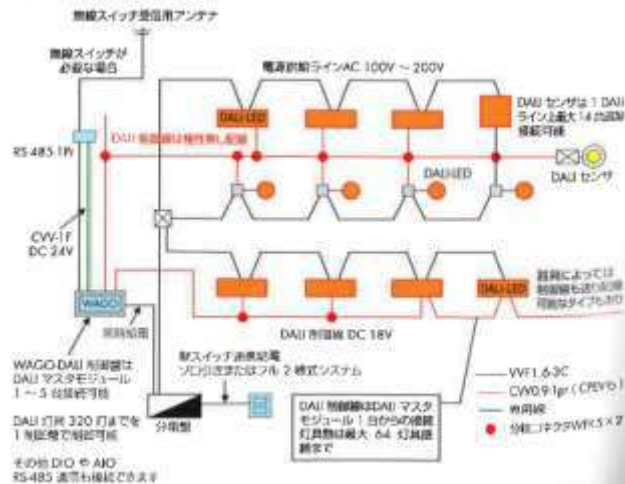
無線スイッチ受信用アンテナ

無線スイッチが必要な場合

電源幹線ラインAC 100V～200V

DALI-LED

DALI センサは 1 DALI ライン上最大 14 台接続可能

RS-485 1Pr

DALI 制御線は極性無し配線

DALI-LED

DALI センサ

CVV-1F DC 24V

WAGO

制御電源

器具によっては制御線も送り配線可能なタイプもあり

DALI-LED

DALI 制御線 DC 18V

WAGO-DALI 制御器は DALI マスタモジュール 1～5 台接続可能

壁スイッチ送信配電 ソロ引きまたはフル 2 線式システム

DALI 灯具 320 灯までを 1 制御器で制御可能

分電盤

DALI 制御線はDALI マスタモジュール 1台からの接続灯具数は最大 64 灯具接続まで

VVF1.6-3C

CVV0.9-1pr (CPEVS)

専用線

分岐コネクタWFC5×2

その他 DI/O や AI/O RS-485 通信も接続できます